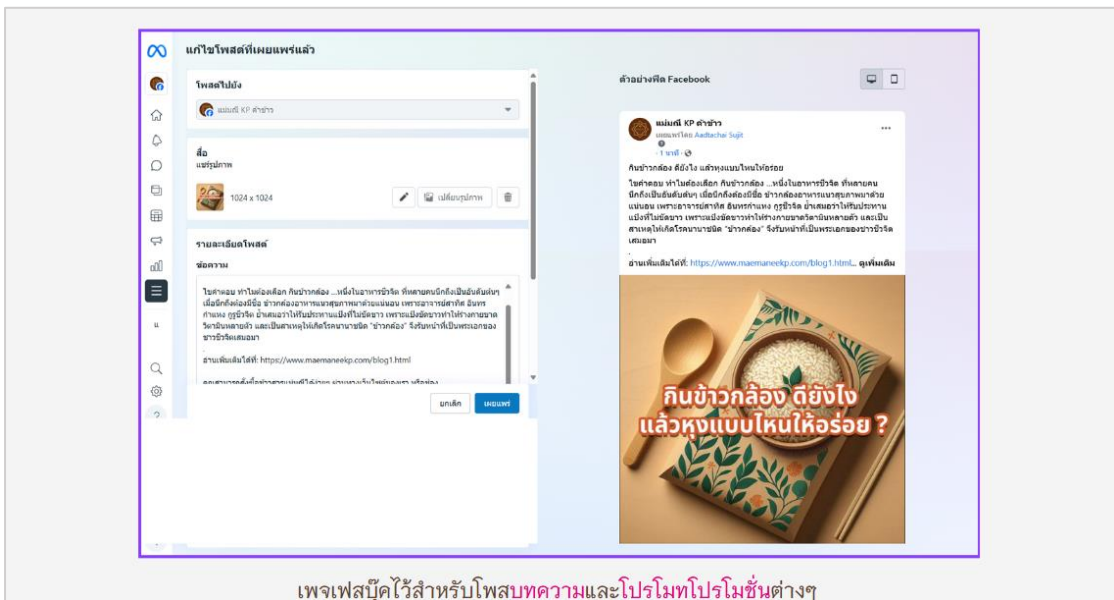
แก้ไขโพสต์ที่เผยแพร่แล้ว

โพสต์ไปยัง

แม่มณี KP ค้าข้าว

สื่อ

แชร์รูปภาพ

1024 x 1024

เปลี่ยนรูปภาพ

รายละเอียดโพสต์

ข้อความ

ไขคำตอบ ทำไมต้องเลือก กินข้าวกล้อง ...หนึ่งในอาหารชีวจิต ที่หลายคนนึกถึงเป็นอันดับต้นๆ เมื่อนึกถึงต้องมีชื่อ ข้าวกล้องอาหารแนวสุขภาพมาด้วยแน่นอน เพราะอาจารย์สาทิส อินทรกำแหง กูรูชีวจิต ย้ำเสมอว่าให้รับประทานแป้งที่ไม่ขัดขาว เพราะแป้งขัดขาวทำให้ร่างกายขาดวิตามินหลายตัว และเป็นสาเหตุให้เกิดโรคมานานชนิด "ข้าวกล้อง" จึงรับหน้าที่เป็นพระเอกของชาวชีวจิตเสมอมา

อ่านเพิ่มเติมได้ที่: https://www.maemaneekp.com/blog1.html

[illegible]

ยกเลิก

เผยแพร่

ตัวอย่างฟีด Facebook

แม่มณี KP ค้าข้าว

เผยแพร่โดย Aadtachai Sujit

· 1 นาที ·

กินข้าวกล้อง ดียังไง แล้วหุงแบบไหนให้อร่อย

ไขคำตอบ ทำไมต้องเลือก กินข้าวกล้อง ...หนึ่งในอาหารชีวจิต ที่หลายคนนึกถึงเป็นอันดับต้นๆ เมื่อนึกถึงต้องมีชื่อ ข้าวกล้องอาหารแนวสุขภาพมาด้วยแน่นอน เพราะอาจารย์สาทิส อินทรกำแหง กูรูชีวจิต ย้ำเสมอว่าให้รับประทานแป้งที่ไม่ขัดขาว เพราะแป้งขัดขาวทำให้ร่างกายขาดวิตามินหลายตัว และเป็นสาเหตุให้เกิดโรคมานานชนิด "ข้าวกล้อง" จึงรับหน้าที่เป็นพระเอกของชาวชีวจิตเสมอมา

อ่านเพิ่มเติมได้ที่: https://www.maemaneekp.com/blog1.html... ดูเพิ่มเติม

กินข้าวกล้อง ดียังไง แล้วหุงแบบไหนให้อร่อย ?

เพจเฟสบุ๊คไว้สำหรับโพสบทความและโปรโมทโปรโมชั่นต่างๆ